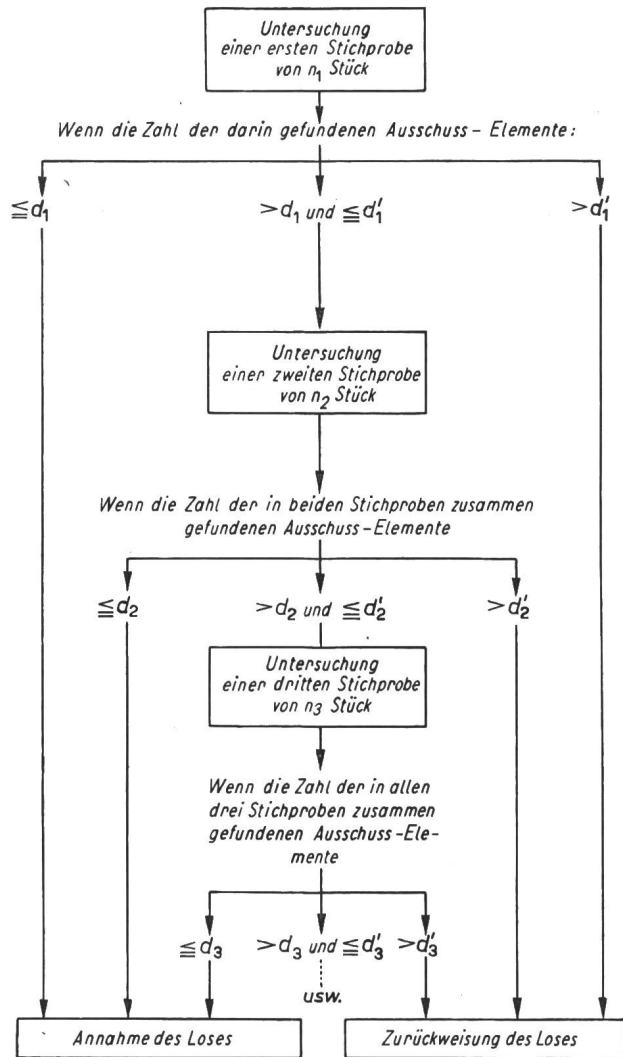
Untersuchung einer ersten Stichprobe von $n_1$ Stück

Wenn die Zahl der darin gefundenen Ausschuss - Elemente:

$\leqq d_1$

$> d_1$ und $\leqq d_1'$

$> d_1'$

Untersuchung einer zweiten Stichprobe von $n_2$ Stück

Wenn die Zahl der in beiden Stichproben zusammen gefundenen Ausschuss - Elemente

$\leqq d_2$

$> d_2$ und $\leqq d_2'$

$> d_2'$

Untersuchung einer dritten Stichprobe von $n_3$ Stück

Wenn die Zahl der in allen drei Stichproben zusammen gefundenen Ausschuss - Elemente

$\leqq d_3$

$> d_3$ und $\leqq d_3'$

$> d_3'$

usw.

Annahme des Loses

Zurückweisung des Loses